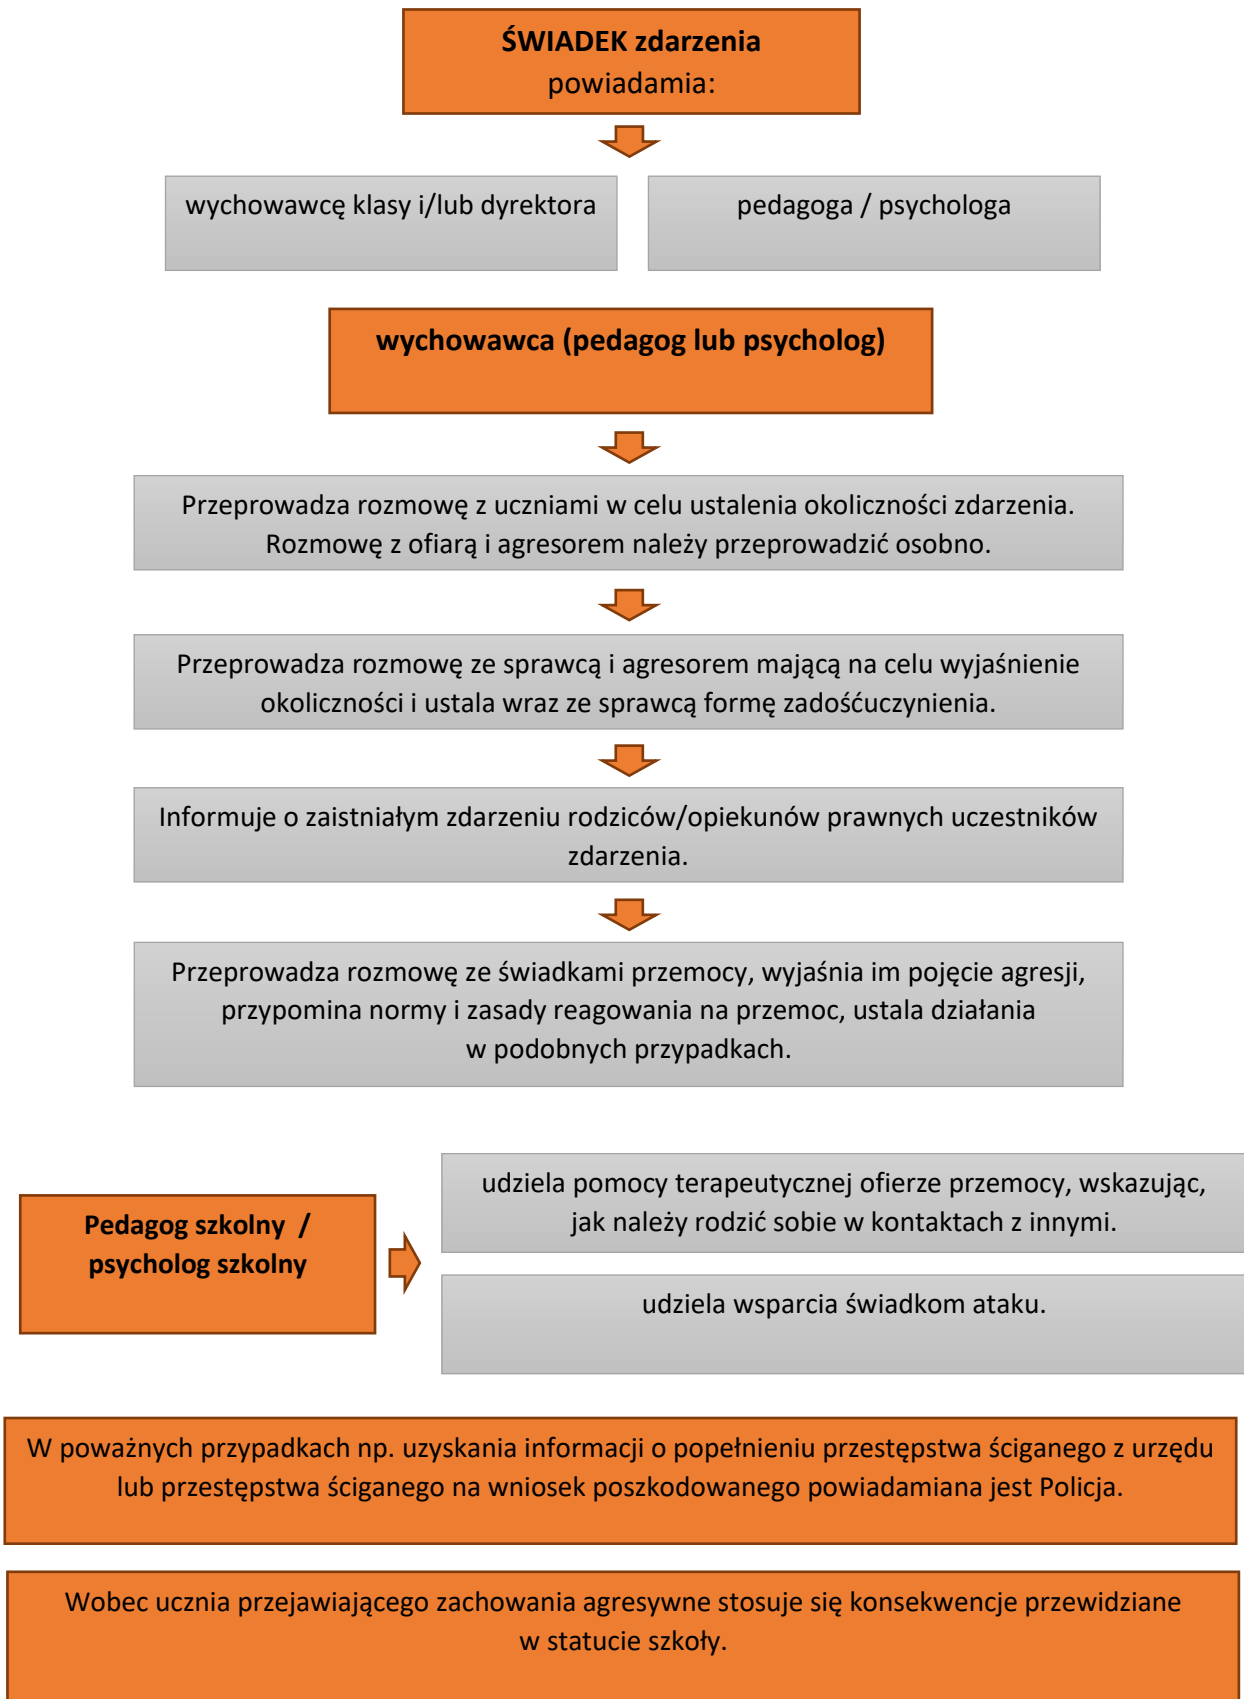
ŚWIADEK zdarzenia
powiadamia:

wychowawcę klasy i/lub dyrektora

pedagoga / psychologa

wychowawca (pedagog lub psycholog)

Przeprowadza rozmowę z uczniami w celu ustalenia okoliczności zdarzenia. Rozmowę z ofiarą i agresorem należy przeprowadzić osobno.

Przeprowadza rozmowę ze sprawcą i agresorem mającą na celu wyjaśnienie okoliczności i ustala wraz ze sprawcą formę zadośćuczynienia.

Informuje o zaistniałym zdarzeniu rodziców/opiekunów prawnych uczestników zdarzenia.

Przeprowadza rozmowę ze świadkami przemocy, wyjaśnia im pojęcie agresji, przypomina normy i zasady reagowania na przemoc, ustala działania w podobnych przypadkach.

Pedagog szkolny / psycholog szkolny

udziela pomocy terapeutycznej ofierze przemocy, wskazując, jak należy rodzić sobie w kontaktach z innymi.

udziela wsparcia świadkom ataku.

W poważnych przypadkach np. uzyskania informacji o popełnieniu przestępstwa ściganego z urzędu lub przestępstwa ściganego na wniosek poszkodowanego powiadamiana jest Policja.

Wobec ucznia przejawiającego zachowania agresywne stosuje się konsekwencje przewidziane w statucie szkoły.